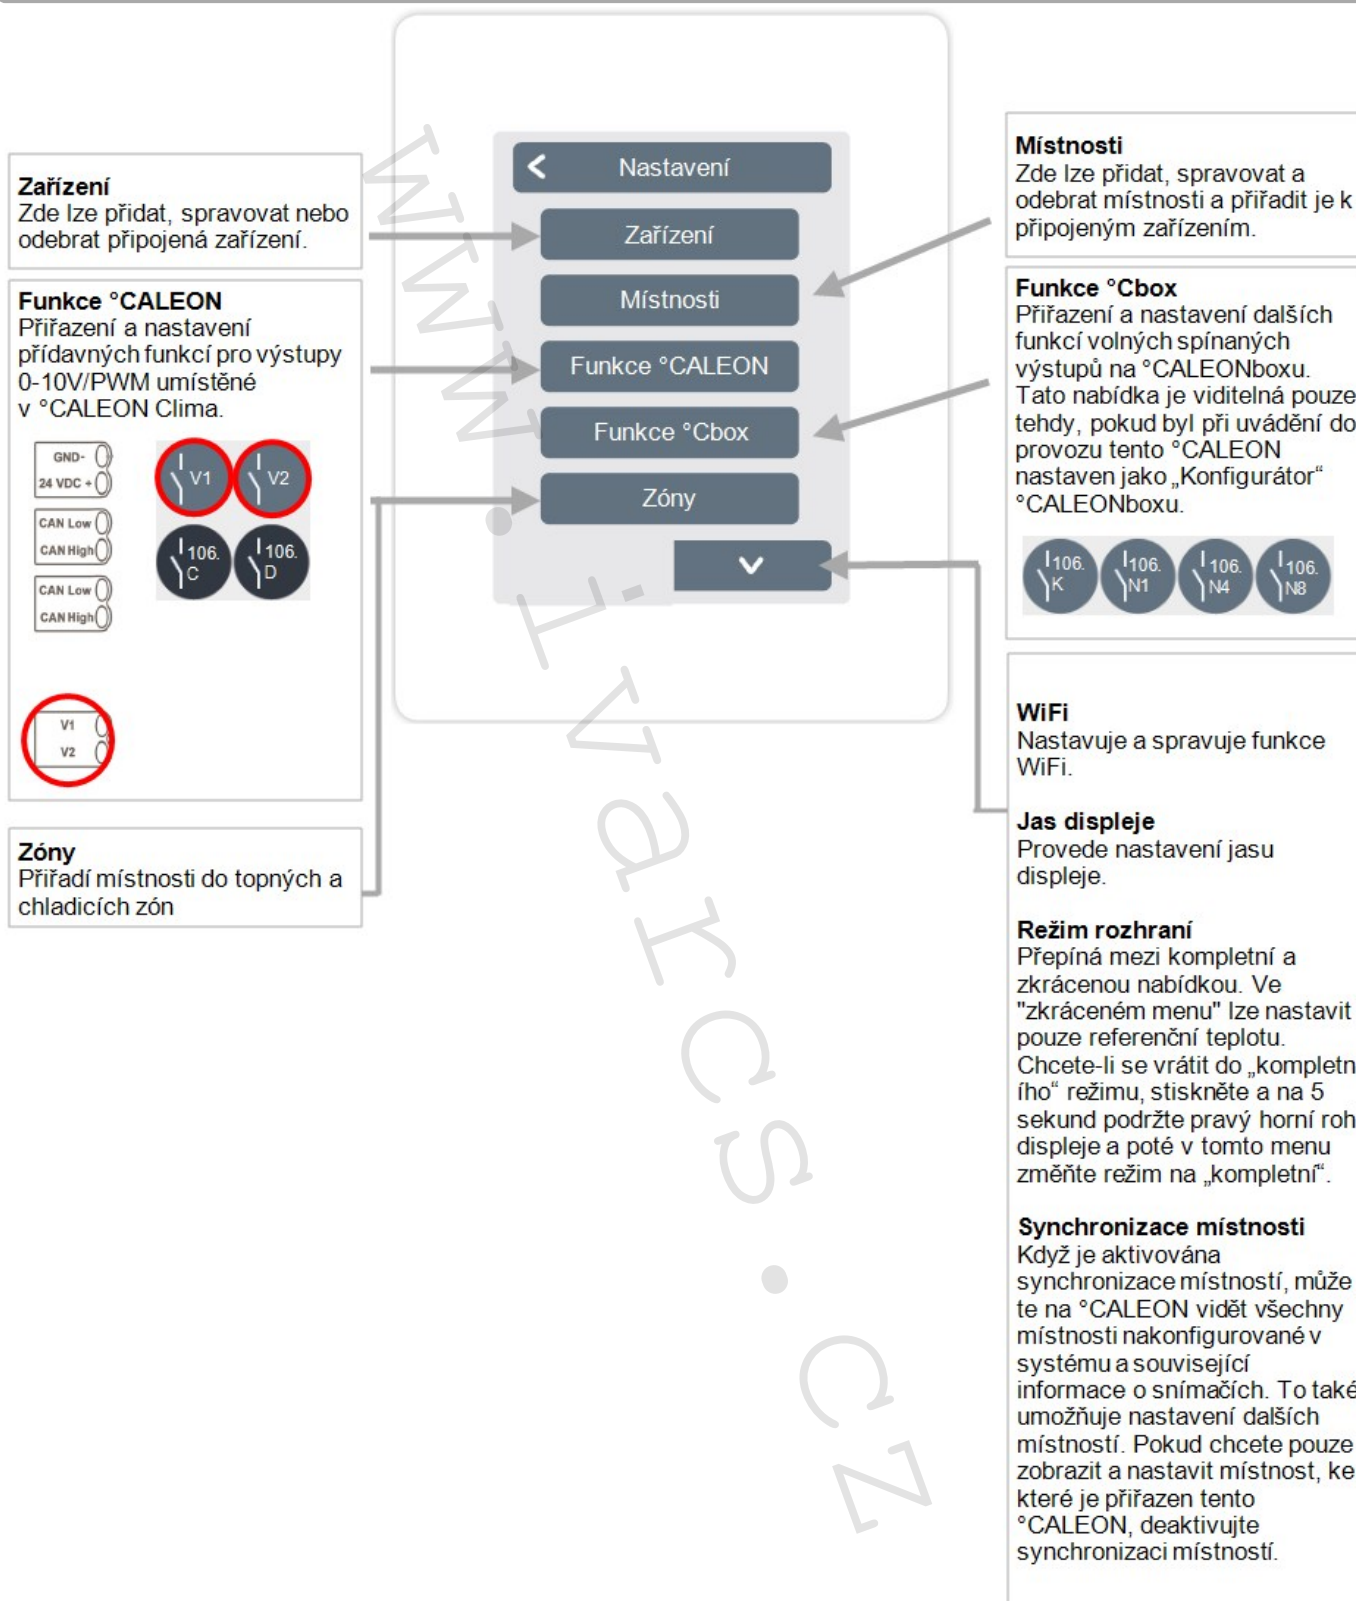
Zařízení
Zde lze přidat, spravovat nebo odebrat připojená zařízení.

Funkce °CALEON
Přiřazení a nastavení přídavných funkcí pro výstupy 0-10V/PWM umístěné v °CALEON Clima.

GND-
24 VDC +
CAN Low
CAN High
CAN Low
CAN High

V1
V2
106. C
106. D

V1
V2

Zóny
Přiřadí místnosti do topných a chladicích zón

Nastavení
Zařízení
Místnosti
Funkce °CALEON
Funkce °Cbox
Zóny

www.ivarcs.cz

Místnosti
Zde lze přidat, spravovat a odebrat místnosti a přiřadit je k připojeným zařízením.

Funkce °Cbox
Přiřazení a nastavení dalších funkcí volných spínaných výstupů na °CALEONboxu. Tato nabídka je viditelná pouze tehdy, pokud byl při uvádění do provozu tento °CALEON nastaven jako „Konfigurátor“ °CALEONboxu.

106. K
106. N1
106. N4
106. N8

WiFi
Nastavuje a spravuje funkce WiFi.

Jas displeje
Provede nastavení jasu displeje.

Režim rozhraní
Přepíná mezi kompletní a zkrácenou nabídkou. Ve "zkráceném menu" lze nastavit pouze referenční teplotu. Chcete-li se vrátit do „kompletn ího“ režimu, stiskněte a na 5 sekund podržte pravý horní roh displeje a poté v tomto menu změňte režim na „kompletní“.

Synchronizace místnosti
Když je aktivována synchronizace místností, může te na °CALEON vidět všechny místnosti nakonfigurované v systému a související informace o snímačích. To také umožňuje nastavení dalších místností. Pokud chcete pouze zobrazit a nastavit místnost, ke které je přiřazen tento °CALEON, deaktivujte synchronizaci místností.